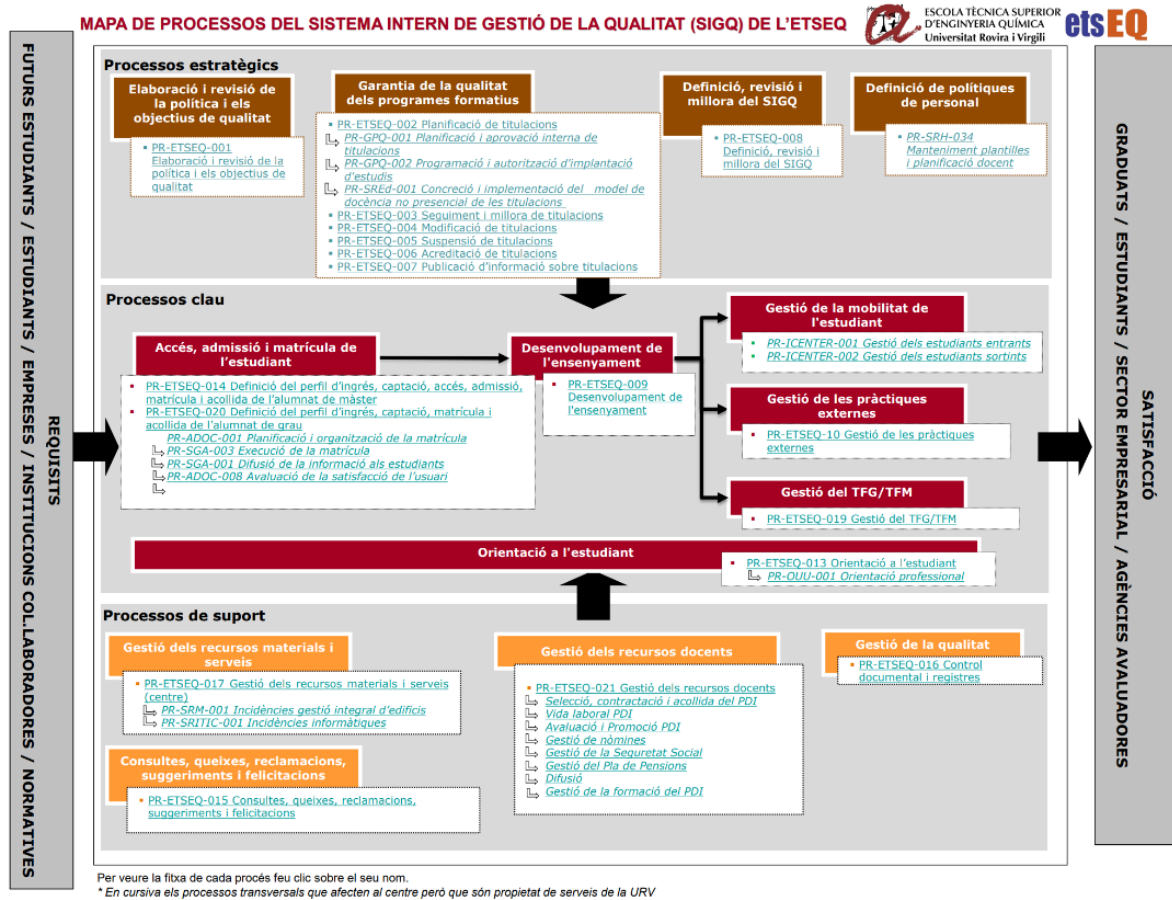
MAPA DE PROCESSOS DEL SISTEMA INTERN DE GESTIÓ DE LA QUALITAT (SIGQ) DE L'ETSEQ

ESCOLA TÈCNICA SUPERIOR D'ENGINYERIA QUÍMICA
Universitat Rovira i Virgili

etsEQ

FUTURS ESTUDIANTS / ESTUDIANTS / EMPRESES / INSTITUCIONS COL.LABORADORES / NORMATIVES

REQUISITS

Processos estratègics

Elaboració i revisió de la política i els objectius de qualitat

PR-ETSEQ-001 Elaboració i revisió de la política i els objectius de qualitat

Garantia de la qualitat dels programes formatius

PR-ETSEQ-002 Planificació de titulacions
PR-GPQ-001 Planificació i aprovació interna de titulacions
PR-GPQ-002 Programació i autorització d'implantació d'estudis
PR-SREd-001 Concreció i implementació del model de docència no presencial de les titulacions
PR-ETSEQ-003 Seguiment i millora de titulacions
PR-ETSEQ-004 Modificació de titulacions
PR-ETSEQ-005 Suspensió de titulacions
PR-ETSEQ-006 Acreditació de titulacions
PR-ETSEQ-007 Publicació d'informació sobre titulacions

Definició, revisió i millora del SIGQ

PR-ETSEQ-008 Definició, revisió i millora del SIGQ

Definició de polítiques de personal

PR-SRH-034 Manteniment plantilles i planificació docent

Processos clau

Accés, admissió i matrícula de l'estudiant

PR-ETSEQ-014 Definició del perfil d'ingrés, captació, accés, admissió, matrícula i acollida de l'alumnat de màster
PR-ETSEQ-020 Definició del perfil d'ingrés, captació, matrícula i acollida de l'alumnat de grau
PR-ADOC-001 Planificació i organització de la matrícula
PR-SGA-003 Execució de la matrícula
PR-SGA-001 Difusió de la informació als estudiants
PR-ADOC-008 Avaluació de la satisfacció de l'usuari

Desenvolupament de l'ensenyament

PR-ETSEQ-009 Desenvolupament de l'ensenyament

Gestió de la mobilitat de l'estudiant

PR-ICENTER-001 Gestió dels estudiants entrants
PR-ICENTER-002 Gestió dels estudiants sortints

Gestió de les pràctiques externes

PR-ETSEQ-10 Gestió de les pràctiques externes

Gestió del TFG/TFM

PR-ETSEQ-019 Gestió del TFG/TFM

Orientació a l'estudiant

PR-ETSEQ-013 Orientació a l'estudiant
PR-OUU-001 Orientació professional

Processos de suport

Gestió dels recursos materials i serveis

PR-ETSEQ-017 Gestió dels recursos materials i serveis (centre)
PR-SRM-001 Incidències gestió integral d'edificis
PR-SRITIC-001 Incidències informàtiques

Consultes, queixes, reclamacions, suggeriments i felicitacions

PR-ETSEQ-015 Consultes, queixes, reclamacions, suggeriments i felicitacions

Gestió dels recursos docents

PR-ETSEQ-021 Gestió dels recursos docents
Selecció, contractació i acollida del PDI
Vida laboral PDI
Avaluació i Promoció PDI
Gestió de nòmines
Gestió de la Seguretat Social
Gestió del Pla de Pensions
Difusió
Gestió de la formació del PDI

Gestió de la qualitat

PR-ETSEQ-016 Control documental i registres

Per veure la fitxa de cada procés feu clic sobre el seu nom.
* En cursiva els processos transversals que afecten al centre però que són propietat de serveis de la URV

SATISFACCIÓ

GRADUATS / ESTUDIANTS / SECTOR EMPRESARIAL / AGÈNCIES AVALUADORES